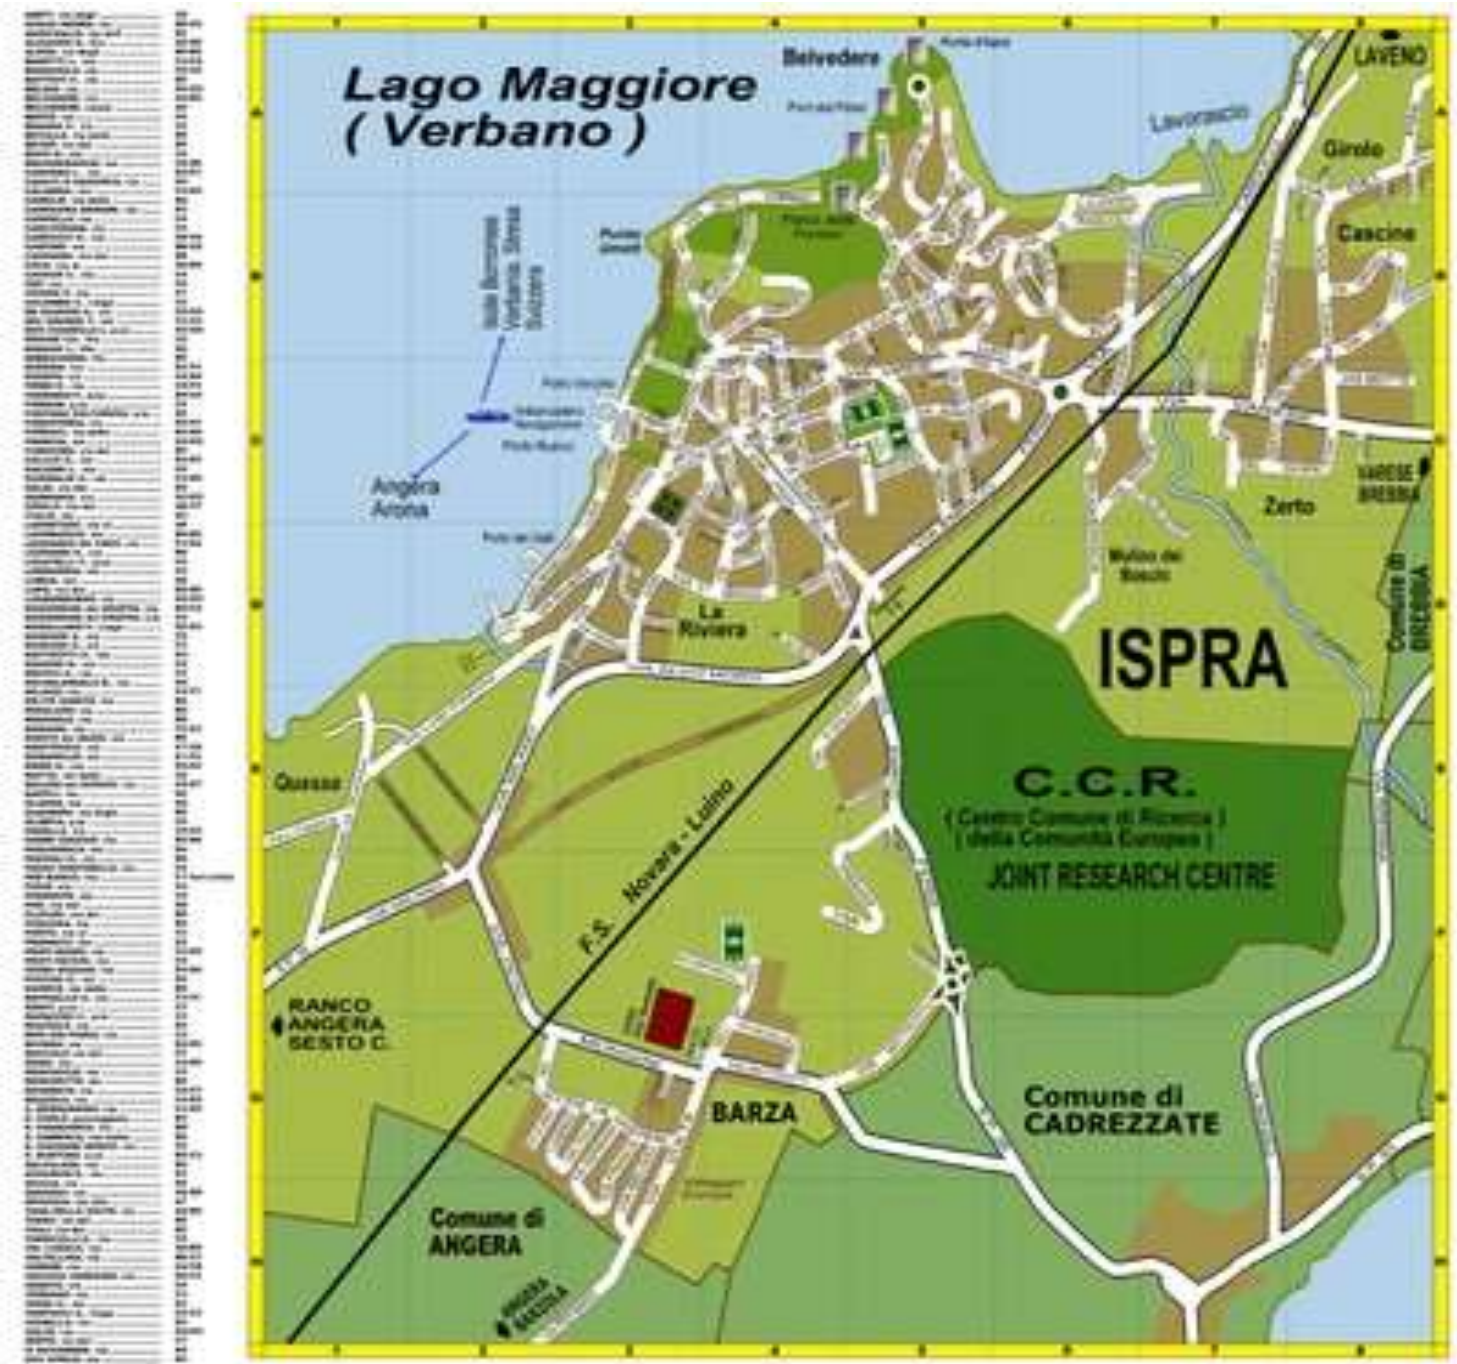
Lago Maggiore
( Verbano )

Belvedere

LAVENO

Lavoraccio

Girolo

Cascine

Isole Borromee
Verbania Stresa
Svizzera

Angera
Arona

VARESE
BREBBIA

Zerto

Mulino del
Bosco

Comune di
BREBBIA

La
Riviera

ISPRA

Quassa

F.S. Novara - Luino

C.C.R.
( Centro Comune di Ricerca )
( della Comunità Europea )
JOINT RESEARCH CENTRE

RANCO
ANGERA
SESTO C.

BARZA

Comune di
CADREZZATE

Comune di
ANGERA

ANGERA
TAINO